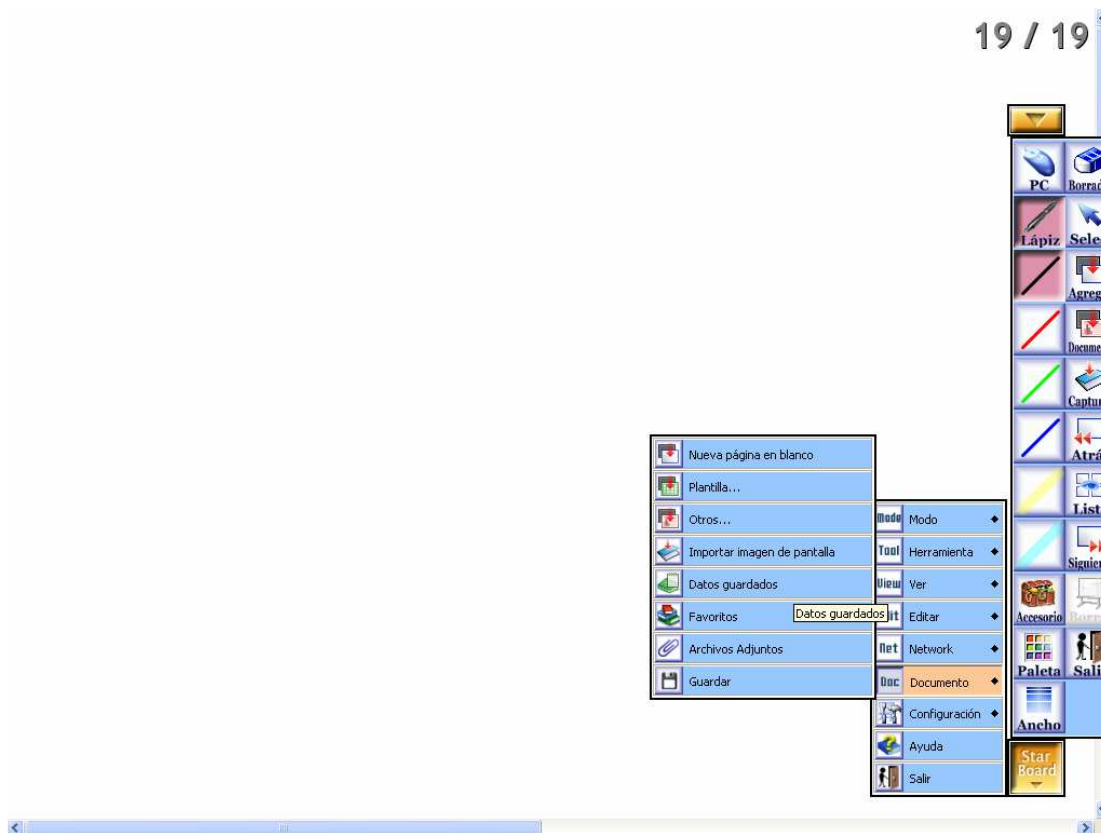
19 / 19

PC
Borrad
Lápiz
Sele
Agreg
Docume
Captur
Atrá
List
Siguier
Accesorio
Borr
Paleta
Sali
Ancho
Star Board

Nueva página en blanco
Plantilla...
Otros...
Importar imagen de pantalla
Datos guardados
Favoritos
Archivos Adjuntos
Guardar

Datos guardados

Mode Modo
Tool Herramienta
View Ver
Edit Editar
Net Network
Doc Documento
Configuración
Ayuda
Salir